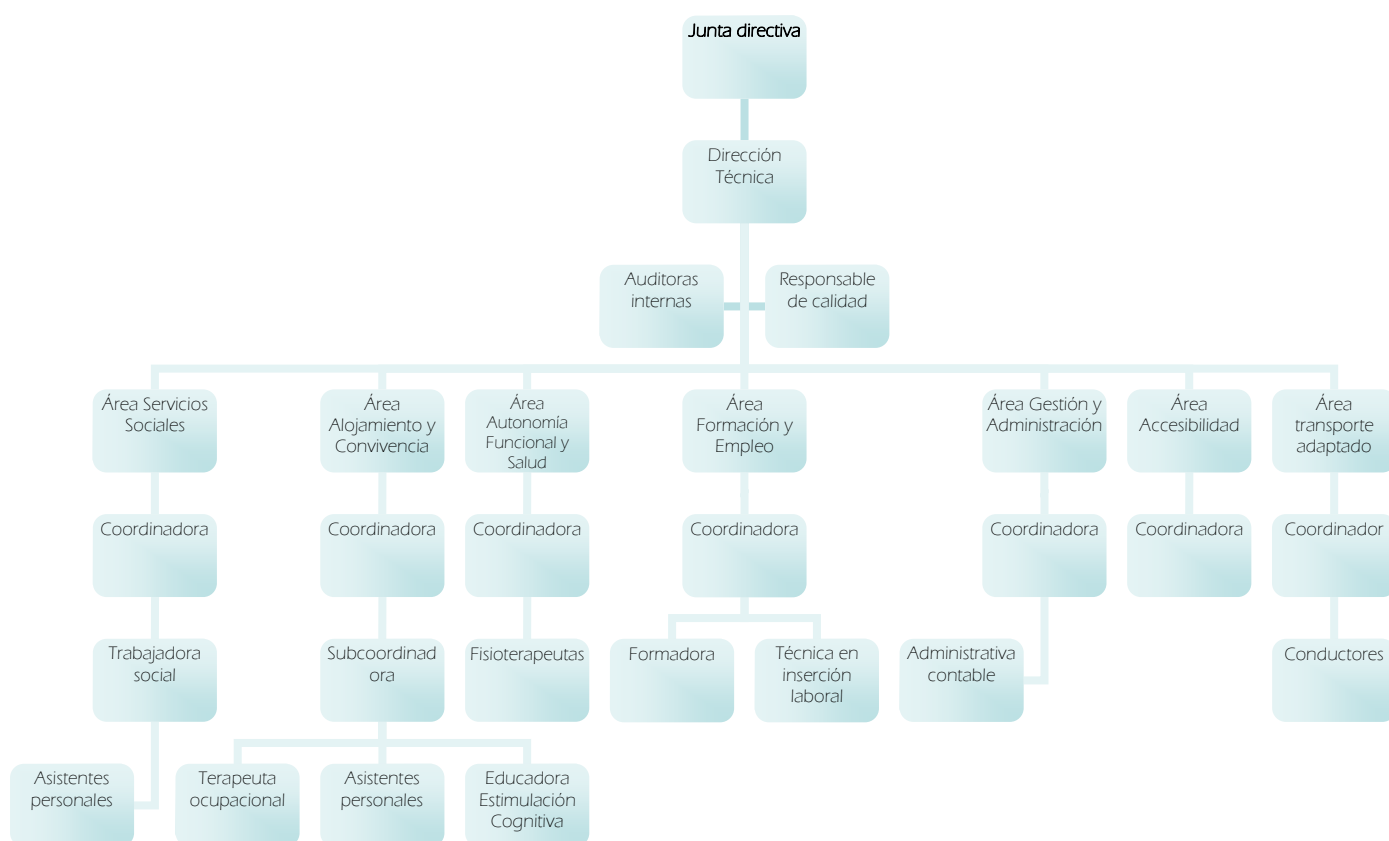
Junta directiva

Dirección Técnica

Auditoras internas

Responsable de calidad

Área Servicios Sociales

Coordinadora

Trabajadora social

Asistentes personales

Área Alojamiento y Convivencia

Coordinadora

Subcoordinadora

Terapeuta ocupacional

Asistentes personales

Educadora Estimulación Cognitiva

Área Autonomía Funcional y Salud

Coordinadora

Fisioterapeutas

Área Formación y Empleo

Coordinadora

Formadora

Técnica en inserción laboral

Área Gestión y Administración

Coordinadora

Administrativa contable

Área Accesibilidad

Coordinadora

Área transporte adaptado

Coordinador

Conductores